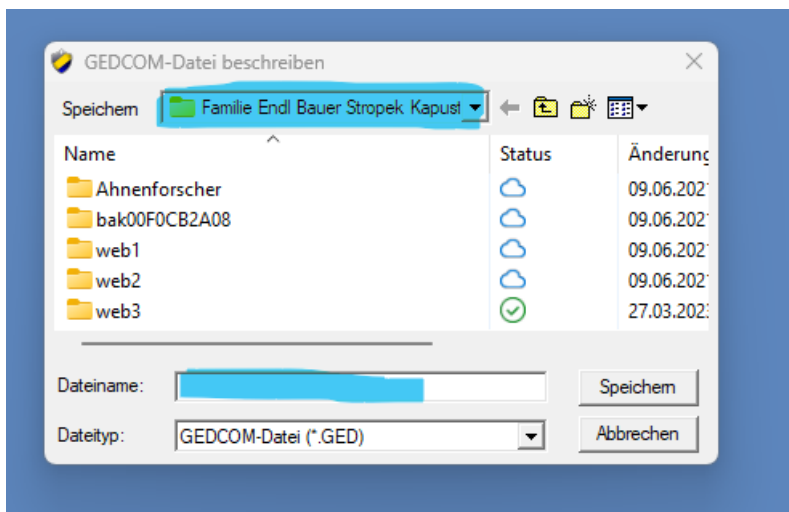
GEDCOM-Datei beschreiben

Speichern Familie Endl Bauer Stropek Kapust

| Name | Status | Änderung |
|---|---|---|
| Ahnenforscher | | 09.06.202 |
| bak00F0CB2A08 | | 09.06.202 |
| web1 | | 09.06.202 |
| web2 | | 09.06.202 |
| web3 | | 27.03.202 |

Dateiname: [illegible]

Speichern

Dateityp: GEDCOM-Datei (*.GED)

Abbrechen